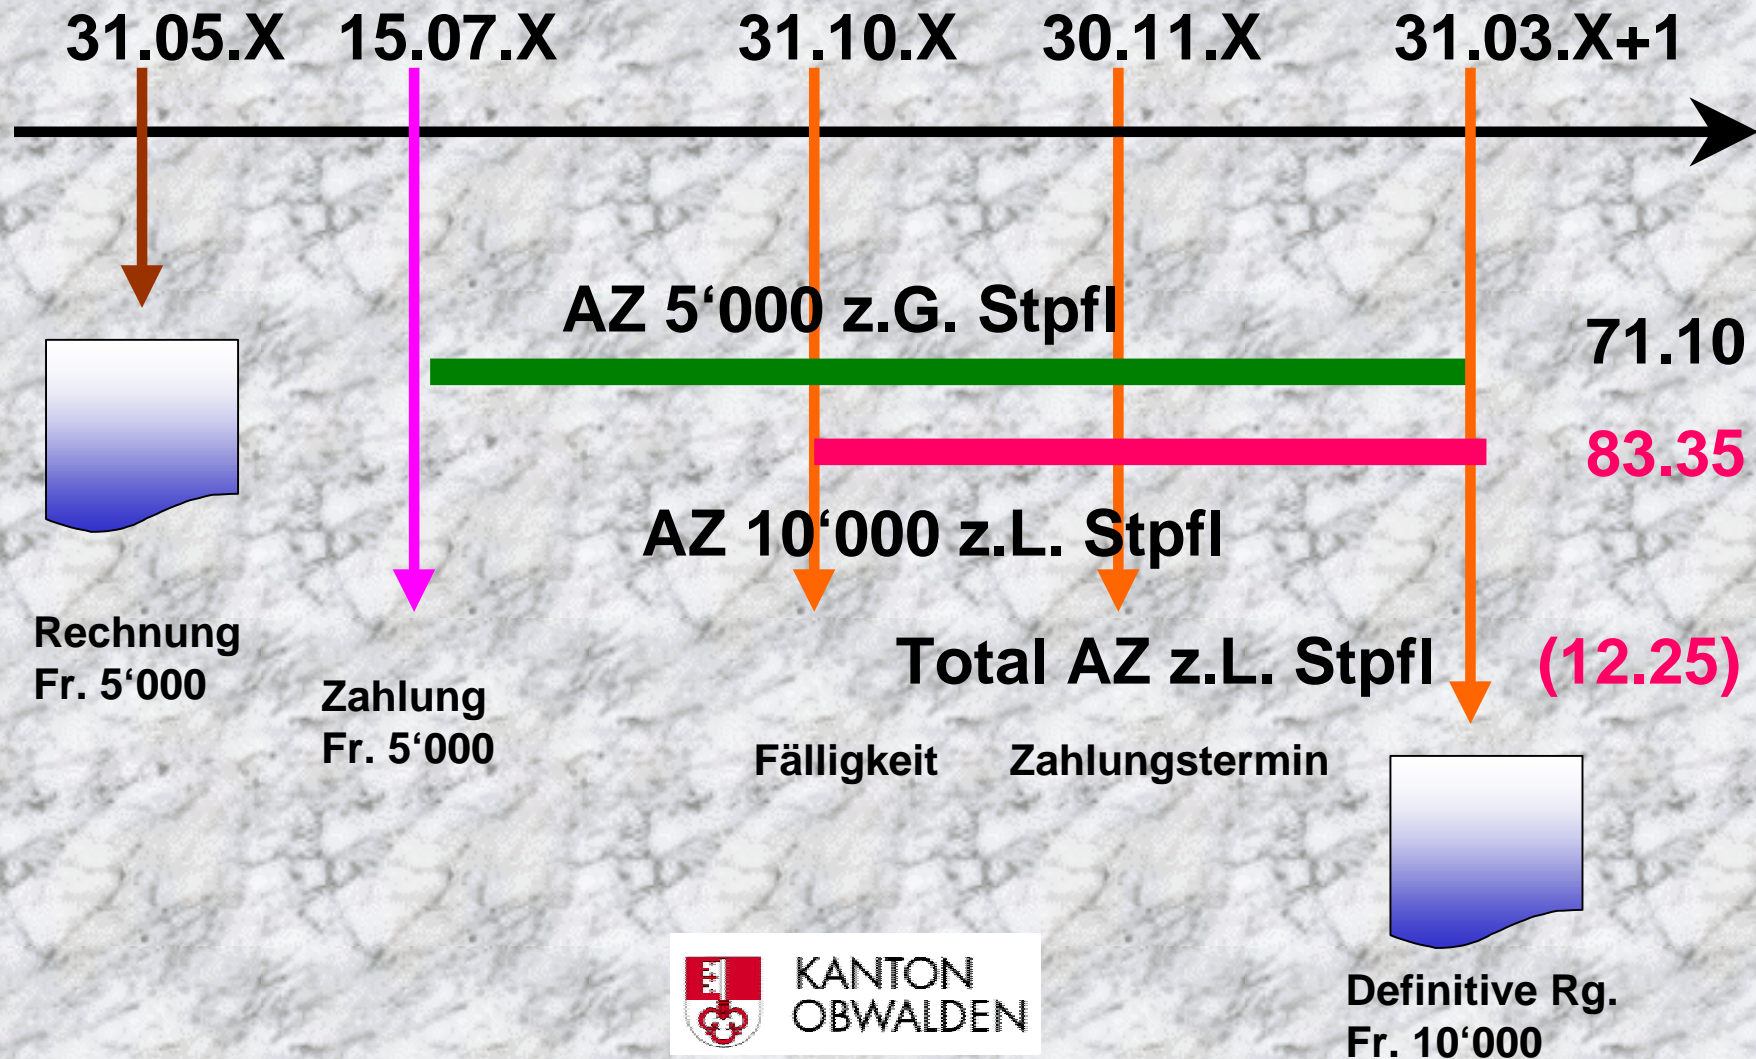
31.05.X 15.07.X 31.10.X 30.11.X 31.03.X+1

AZ 5‘000 z.G. Stpfl

71.10

83.35

AZ 10‘000 z.L. Stpfl

Rechnung
Fr. 5‘000

Zahlung
Fr. 5‘000

Total AZ z.L. Stpfl

(12.25)

Fälligkeit

Zahlungstermin

Definitive Rg.
Fr. 10‘000

KANTON
OBWALDEN